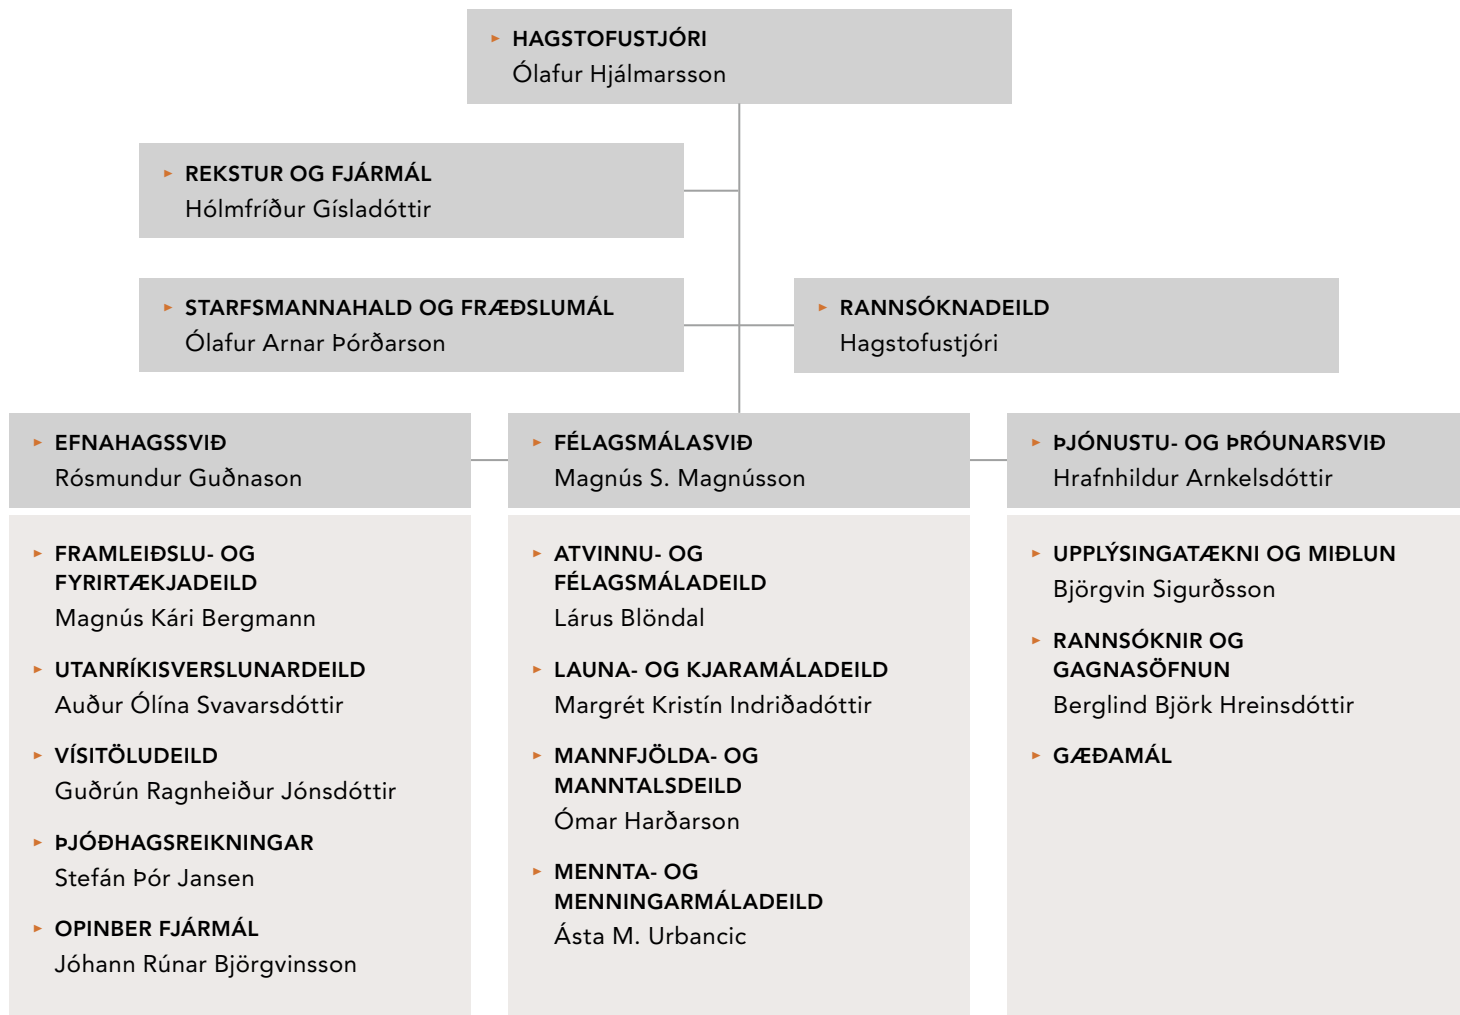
HAGSTOFUSTJÓRI
Ólafur Hjálmarsson

REKSTUR OG FJÁRMÁL
Hólmfríður Gísladóttir

STARFSMANNAHALD OG FRÆÐSLUMÁL
Ólafur Arnar Þórðarson

RANNSÓKNADEILD
Hagstofustjóri

EFNAHAGSSVIÐ
Rósmundur Guðnason

FRAMLEIÐSLU- OG FYRIRTÆKJADEILD
Magnús Kári Bergmann

UTANRÍKISVERSLUNARDEILD
Auður Ólína Svavarsdóttir

VÍSITÖLUDEILD
Guðrún Ragnheiður Jónsdóttir

ÞJÓÐHAGSREIKNINGAR
Stefán Þór Jansen

OPINBER FJÁRMÁL
Jóhann Rúnar Björgvinsson

FÉLAGSMÁLASVIÐ
Magnús S. Magnússon

ATVINNU- OG FÉLAGSMÁLADEILD
Lárus Blöndal

LAUNA- OG KJARAMÁLADEILD
Margrét Kristín Indriðadóttir

MANNFJÖLDA- OG MANNTALSDEILD
Ómar Harðarson

MENNTA- OG MENNINGARMÁLADEILD
Ásta M. Urbancic

ÞJÓNUSTU- OG ÞRÓUNARSVIÐ
Hrafnhildur Arnkelsdóttir

UPPLÝSINGATÆKNI OG MIÐLUN
Björgvin Sigurðsson

RANNSÓKNIR OG GAGNASÖFNUN
Berglind Björk Hreinsdóttir

GÆÐAMÁL